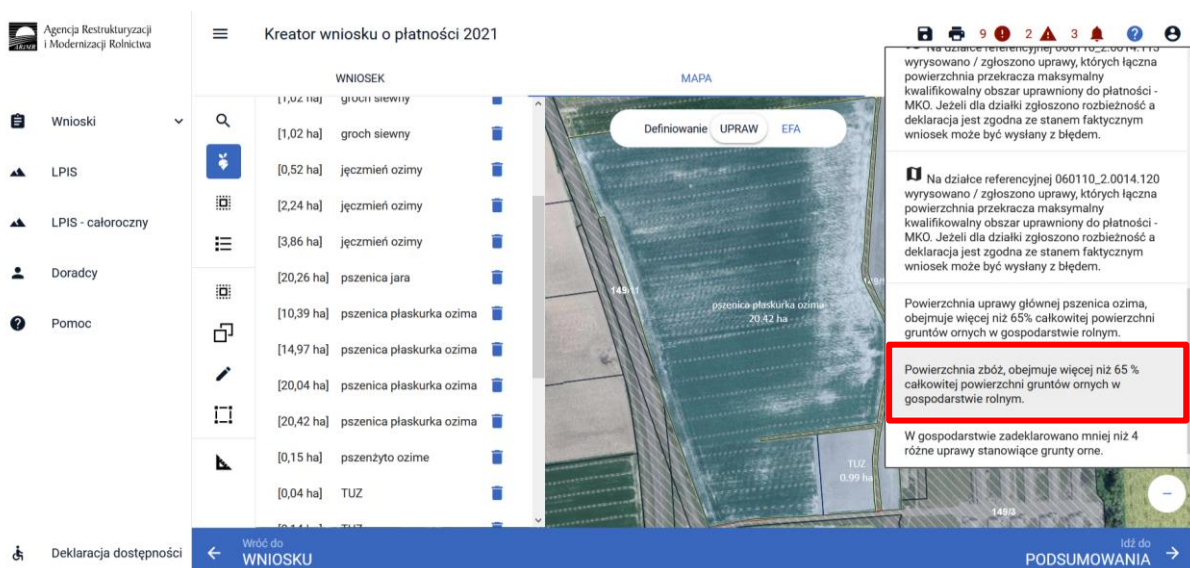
Agencja Restrukturyzacji i Modernizacji Rolnictwa

Kreator wniosku o płatności 2021

9 2 3

Wnioski

LPIS

LPIS - całoroczny

Doradcy

Pomoc

Deklaracja dostępności

WNIOSEK

MAPA

[1,02 ha] groch siewny

[1,02 ha] groch siewny

[0,52 ha] jęczmień ozimy

[2,24 ha] jęczmień ozimy

[3,86 ha] jęczmień ozimy

[20,26 ha] pszenica jara

[10,39 ha] pszenica płaskurka ozima

[14,97 ha] pszenica płaskurka ozima

[20,04 ha] pszenica płaskurka ozima

[20,42 ha] pszenica płaskurka ozima

[0,15 ha] pszenżyto ozime

[0,04 ha] TUZ

Definiowanie UPRAW EFA

149/11

pszenica płaskurka ozima 20,42 ha

TUZ 0,99 ha

149/3

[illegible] Na działce referencyjnej 060110_2.0014.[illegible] wyrysowano / zgłoszono uprawy, których łączna powierzchnia przekracza maksymalny kwalifikowalny obszar uprawniony do płatności - MKO. Jeżeli dla działki zgłoszono rozbieżność a deklaracja jest zgodna ze stanem faktycznym wniosek może być wysłany z błędem.

Na działce referencyjnej 060110_2.0014.120 wyrysowano / zgłoszono uprawy, których łączna powierzchnia przekracza maksymalny kwalifikowalny obszar uprawniony do płatności - MKO. Jeżeli dla działki zgłoszono rozbieżność a deklaracja jest zgodna ze stanem faktycznym wniosek może być wysłany z błędem.

Powierzchnia uprawy głównej pszenica ozima, obejmuje więcej niż 65% całkowitej powierzchni gruntów ornych w gospodarstwie rolnym.

Powierzchnia zbóż, obejmuje więcej niż 65 % całkowitej powierzchni gruntów ornych w gospodarstwie rolnym.

W gospodarstwie zadeklarowano mniej niż 4 różne uprawy stanowiące grunty orne.

Wróć do WNIOSKU

Idź do PODSUMOWANIA